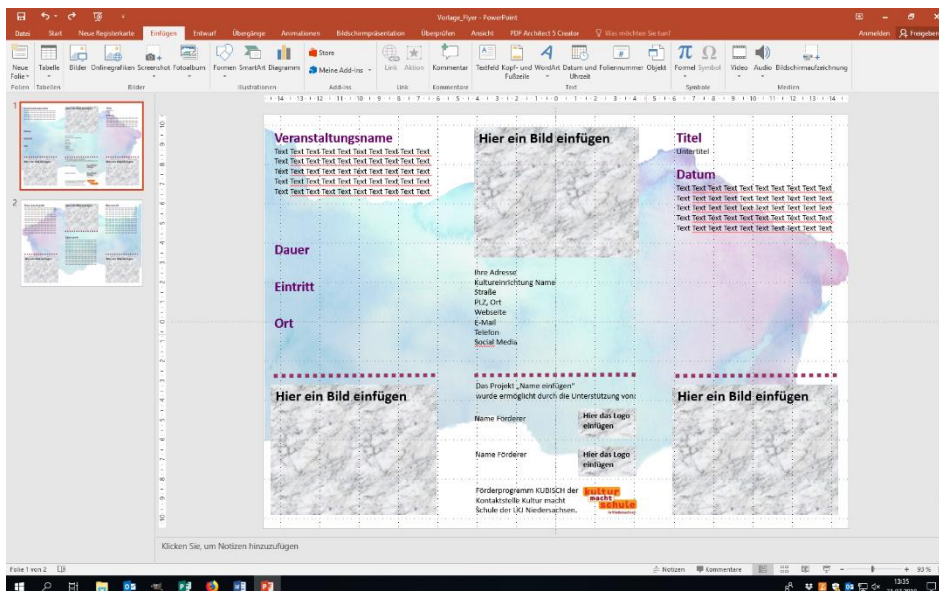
Vorlage_Flyer - PowerPoint

Anmelden Freigeben

Datei Start Neue Registerkarte Einfügen Entwurf Übergänge Animationen Bildschirmpräsentation Überprüfen Ansicht PDF Architect 5 Creator Was möchten Sie tun?

Neue Folie Tabelle Bilder Onlinegrafiken Screenshot Fotoalbum Formen SmartArt Diagramm Store Meine Add-ins Link Aktion Kommentar Textfeld Kopf- und Fußzeile WordArt Datum und Uhrzeit Foliennummer Objekt Formel Symbol Video Audio Bildschirmaufzeichnung

Folien Tabellen Bilder Illustrationen Add-Ins Link Kommentare Text Symbole Medien

Veranstaltungsname
Text Text Text Text Text Text Text Text Text
Text Text Text Text Text Text Text Text Text
Text Text Text Text Text Text Text Text Text
Text Text Text Text Text Text Text Text Text
Text Text Text Text Text Text Text Text Text

Dauer

Eintritt

Ort

Hier ein Bild einfügen

Ihre Adresse
Kultureinrichtung Name
Straße
PLZ, Ort
Webseite
E-Mail
Telefon
Social Media

Titel
Untertitel

Datum
Text Text Text Text Text Text Text Text Text
Text Text Text Text Text Text Text Text Text
Text Text Text Text Text Text Text Text Text
Text Text Text Text Text Text Text Text Text
Text Text Text Text Text Text Text Text Text

Hier ein Bild einfügen

Das Projekt „Name einfügen“ wurde ermöglicht durch die Unterstützung von:

Name Förderer

Hier das Logo einfügen

Name Förderer

Hier das Logo einfügen

Förderprogramm KUBISCH der Kontaktstelle Kultur macht Schule der LKJ Niedersachsen.

kultur macht schule

Hier ein Bild einfügen

Klicken Sie, um Notizen hinzuzufügen

Folie 1 von 2

Notizen Kommentare 93 %

13:35